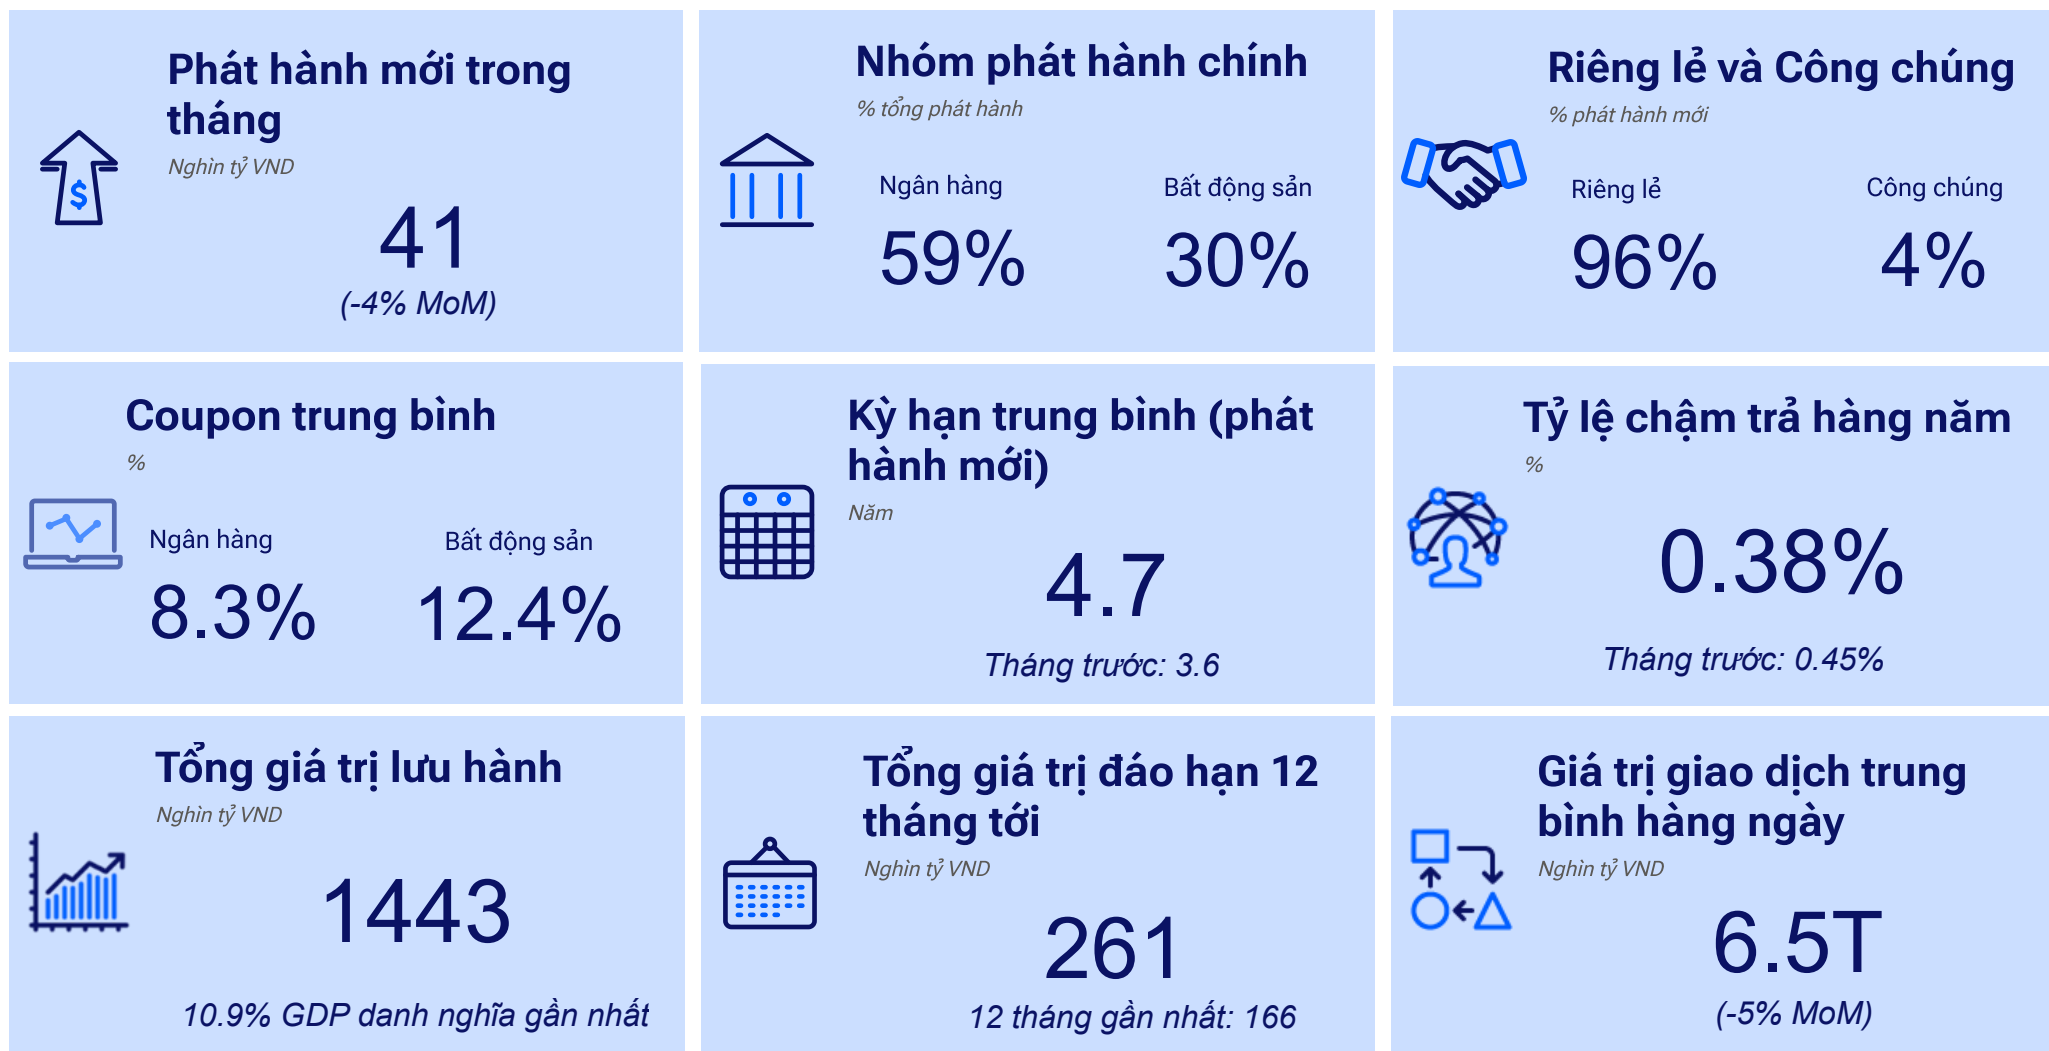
Phát hành mới trong tháng
Nghìn tỷ VND
41
(-4% MoM)

Nhóm phát hành chính
% tổng phát hành
Ngân hàng
59%
Bất động sản
30%

Riêng lẻ và Công chúng
% phát hành mới
Riêng lẻ
96%
Công chúng
4%

Coupon trung bình
%
Ngân hàng
8.3%
Bất động sản
12.4%

Kỳ hạn trung bình (phát hành mới)
Năm
4.7
Tháng trước: 3.6

Tỷ lệ chậm trả hàng năm
%
0.38%
Tháng trước: 0.45%

Tổng giá trị lưu hành
Nghìn tỷ VND
1443
10.9% GDP danh nghĩa gần nhất

Tổng giá trị đáo hạn 12 tháng tới
Nghìn tỷ VND
261
12 tháng gần nhất: 166

Giá trị giao dịch trung bình hàng ngày
Nghìn tỷ VND
6.5T
(-5% MoM)